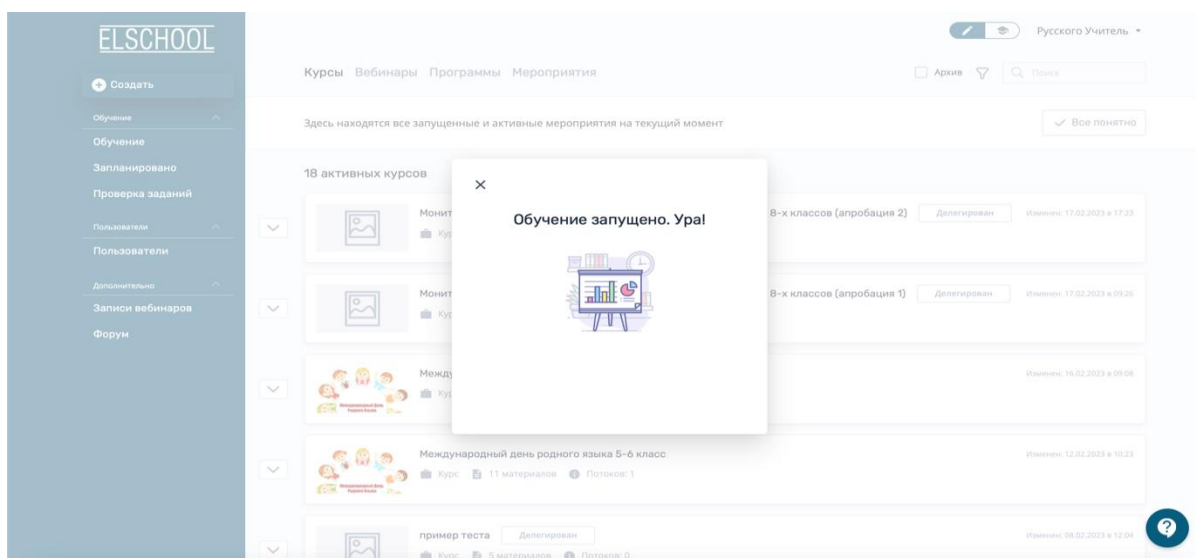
ELSCHOOL

Создать

Обучение

Обучение

Запланировано

Проверка заданий

Пользователи

Пользователи

Дополнительно

Записи вебинаров

Форум

Русского Учитель

Курсы Вебинары Программы Мероприятия

Архив

Поиск

Здесь находятся все запущенные и активные мероприятия на текущий момент

Все понятно

18 активных курсов

Монит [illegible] 8-х классов (апробация 2) Делегирован Изменен: 17.02.2023 в 17:23

Кур

Монит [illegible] 8-х классов (апробация 1) Делегирован Изменен: 17.02.2023 в 09:26

Кур

Между

Кур

Изменен: 16.02.2023 в 09:08

Международный день родного языка 5-6 класс

Курс 11 материалов Потоков: 1

Изменен: 12.02.2023 в 10:23

пример теста Делегирован

Курс 5 материалов Потоков: 0

Изменен: 08.02.2023 в 12:04

×

Обучение запущено. Ура!